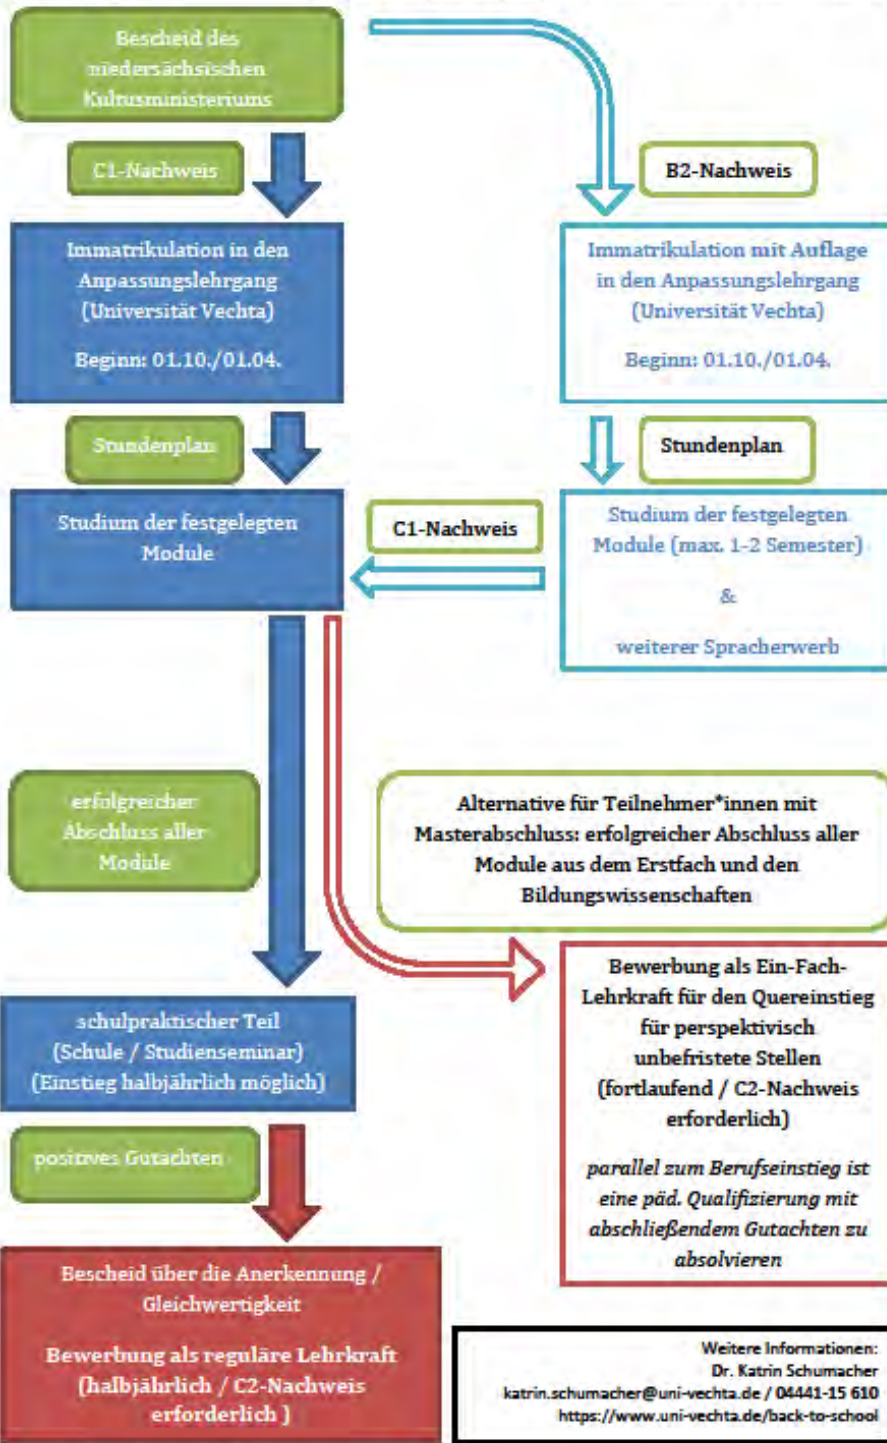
Bescheid des niedersächsischen Kultusministeriums

C1-Nachweis

B2-Nachweis

Immatrikulation in den Anpassungslehrgang (Universität Vechta)

Beginn: 01.10./01.04.

Immatrikulation mit Auflage in den Anpassungslehrgang (Universität Vechta)

Beginn: 01.10./01.04.

Stundenplan

Stundenplan

Studium der festgelegten Module

C1-Nachweis

Studium der festgelegten Module (max. 1-2 Semester)

&

weiterer Spracherwerb

erfolgreicher Abschluss aller Module

Alternative für Teilnehmer*innen mit Masterabschluss: erfolgreicher Abschluss aller Module aus dem Erstfach und den Bildungswissenschaften

Bewerbung als Ein-Fach-Lehrkraft für den Quereinstieg für perspektivisch unbefristete Stellen (fortlaufend / C2-Nachweis erforderlich)

parallel zum Berufseinstieg ist eine päd. Qualifizierung mit abschließendem Gutachten zu absolvieren

schulpraktischer Teil (Schule / Studienseminar) (Einstieg halbjährlich möglich)

positives Gutachten

Bescheid über die Anerkennung / Gleichwertigkeit

Bewerbung als reguläre Lehrkraft (halbjährlich / C2-Nachweis erforderlich )

Weitere Informationen:
Dr. Katrin Schumacher
katrin.schumacher@uni-vechta.de / 04441-15 610
https://www.uni-vechta.de/back-to-school